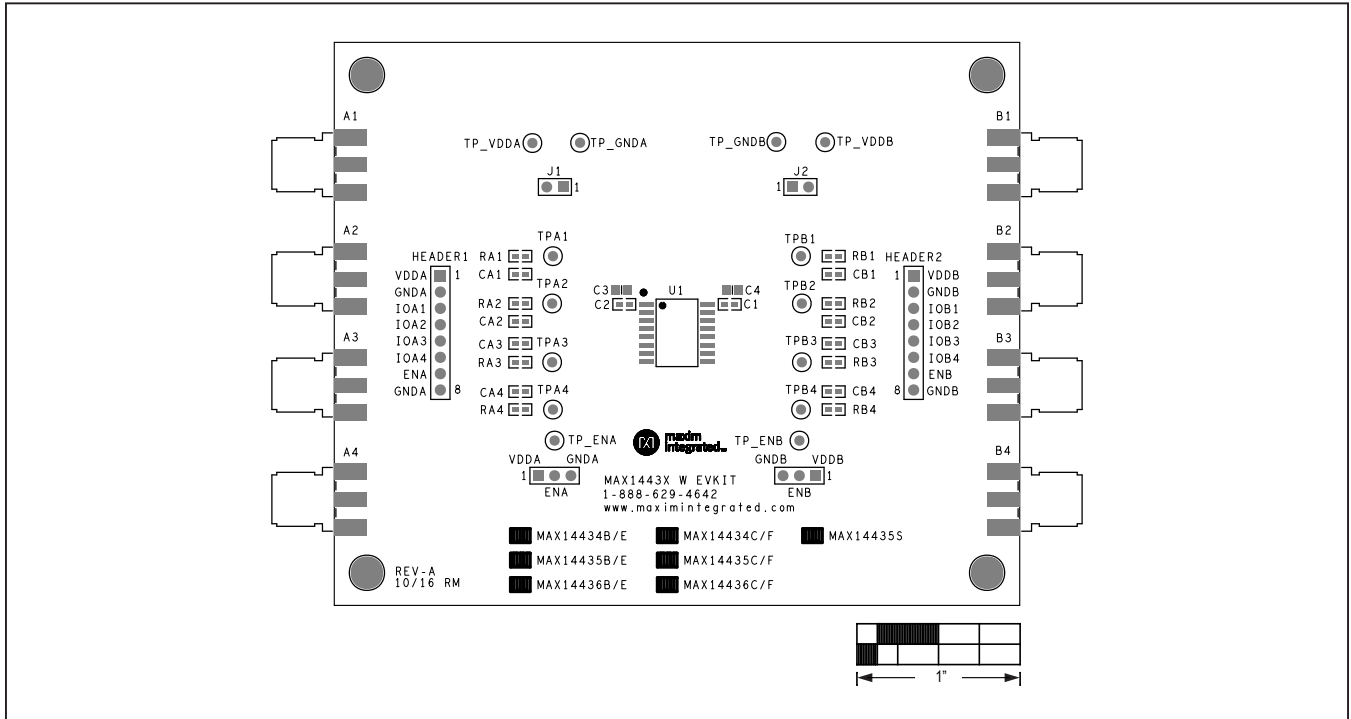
A1

TP_VDDA TP_GNDA TP_GNDB TP_VDDB

B1

J1 1

J2 1

A2

HEADER1
VDDA 1
GNDA
IOA1
IOA2
IOA3
IOA4
ENA
GNDA 8

RA1 TPA1
CA1
TPA2
RA2
CA2
CA3 TPA3
RA3
CA4 TPA4
RA4

C3 U1 C4
C2 C1

TPB1 RB1
CB1
TPB2 RB2
CB2
TPB3 CB3
RB3
TPB4 CB4
RB4

HEADER2
1 VDDB
GNDB
IOB1
IOB2
IOB3
IOB4
ENB
8 GNDB

B2

A3

B3

TP_ENA

maxim integrated

TP_ENB

A4

B4

VDDA GNDA
1
ENA

GNDB VDDB
1
ENB

MAX1443X W EVKIT
1-888-629-4642
www.maximintegrated.com

MAX14434B/E MAX14434C/F MAX14435S
MAX14435B/E MAX14435C/F
MAX14436B/E MAX14436C/F

REV-A
10/16 RM

1"